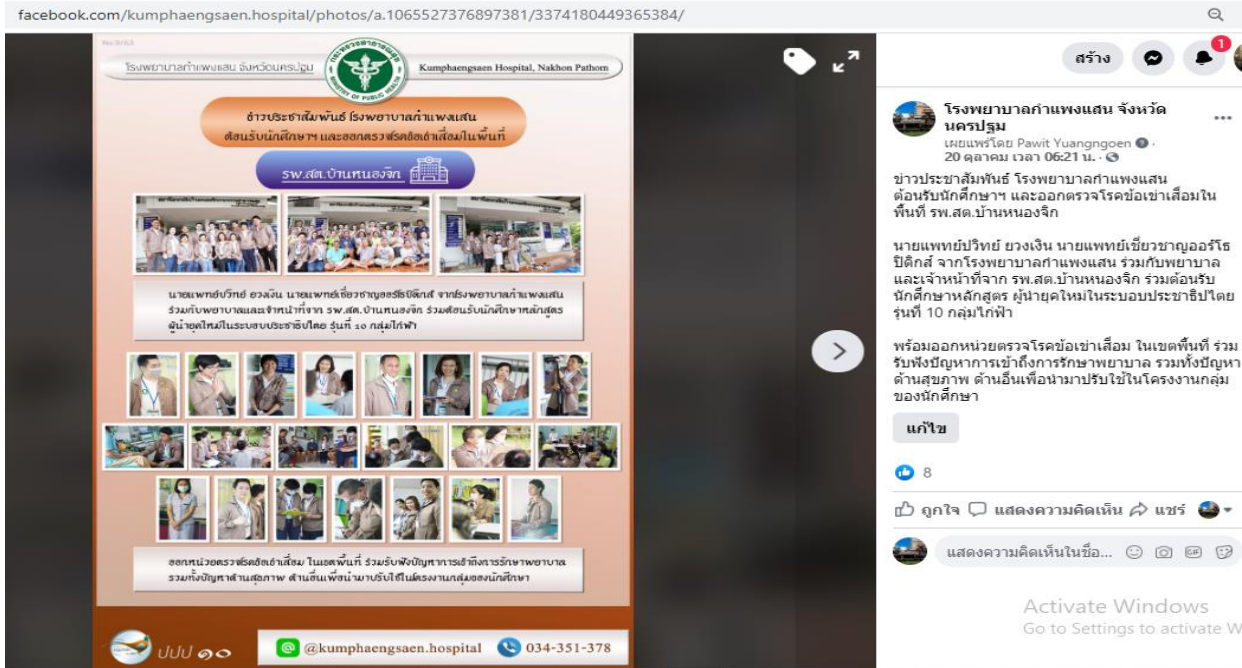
facebook.com/kumphaengsaen.hospital/photos/a.1065527376897381/3374180449365384/

No.3/63

โรงพยาบาลกำแพงแสน จังหวัดนครปฐม

MINISTRY OF PUBLIC HEALTH

Kumphaengsaen Hospital, Nakhon Pathom

ข่าวประชาสัมพันธ์ โรงพยาบาลกำแพงแสน
ต้อนรับนักศึกษาฯ และออกตรวจโรคข้อเข่าเสื่อมในพื้นที่

รพ.สต.บ้านหนองจิก

นายแพทย์ปวิทย์ ยวงเงิน นายแพทย์เชี่ยวชาญออร์โธปิดิกส์ จากโรงพยาบาลกำแพงแสน ร่วมกับพยาบาลและเจ้าหน้าที่จาก รพ.สต. บ้านหนองจิก ร่วมต้อนรับนักศึกษาหลักสูตรผู้นำยุคใหม่ในระบบประชาธิปไตย รุ่นที่ ๑๐ กลุ่มไก่ฟ้า

ออกหน่วยตรวจโรคข้อเข่าเสื่อม ในเขตพื้นที่ ร่วมรับฟังปัญหาการเข้าถึงการรักษาพยาบาล รวมทั้งปัญหาด้านสุขภาพ ด้านอื่นเพื่อนำมาปรับใช้ในโครงงานกลุ่มของนักศึกษา

ปปป ๑๐

@kumphaengsaen.hospital

034-351-378

สร้าง

1

โรงพยาบาลกำแพงแสน จังหวัดนครปฐม

เผยแพร่โดย Pawit Yuangngoen · 20 ตุลาคม เวลา 06:21 น. ·

ข่าวประชาสัมพันธ์ โรงพยาบาลกำแพงแสน ต้อนรับนักศึกษาฯ และออกตรวจโรคข้อเข่าเสื่อมในพื้นที่ รพ.สต.บ้านหนองจิก

นายแพทย์ปวิทย์ ยวงเงิน นายแพทย์เชี่ยวชาญออร์โธปิดิกส์ จากโรงพยาบาลกำแพงแสน ร่วมกับพยาบาลและเจ้าหน้าที่จาก รพ.สต.บ้านหนองจิก ร่วมต้อนรับนักศึกษาหลักสูตร ผู้นำยุคใหม่ในระบอบประชาธิปไตย รุ่นที่ 10 กลุ่มไก่ฟ้า

พร้อมออกหน่วยตรวจโรคข้อเข่าเสื่อม ในเขตพื้นที่ ร่วมรับฟังปัญหาการเข้าถึงการรักษาพยาบาล รวมทั้งปัญหาด้านสุขภาพ ด้านอื่นเพื่อนำมาปรับใช้ในโครงงานกลุ่มของนักศึกษา

แก้ไข

8

ถูกใจ แสดงความคิดเห็น แชร์

แสดงความคิดเห็นในชื่อ...

Activate Windows
Go to Settings to activate W